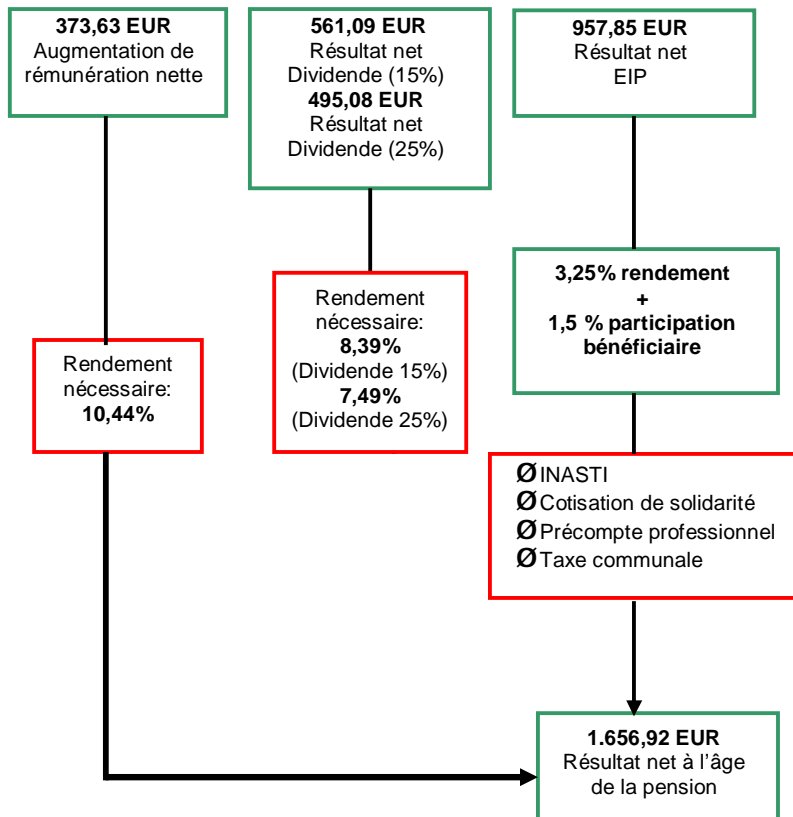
**373,63 EUR**
Augmentation de rémunération nette

**561,09 EUR**
Résultat net
Dividende (15%)
**495,08 EUR**
Résultat net
Dividende (25%)

**957,85 EUR**
Résultat net
EIP

Rendement nécessaire:
**10,44%**

Rendement nécessaire:
**8,39%**
(Dividende 15%)
**7,49%**
(Dividende 25%)

**3,25% rendement**
**+**
**1,5 % participation bénéficiaire**

Ø INASTI
Ø Cotisation de solidarité
Ø Précompte professionnel
Ø Taxe communale

**1.656,92 EUR**
Résultat net à l'âge de la pension